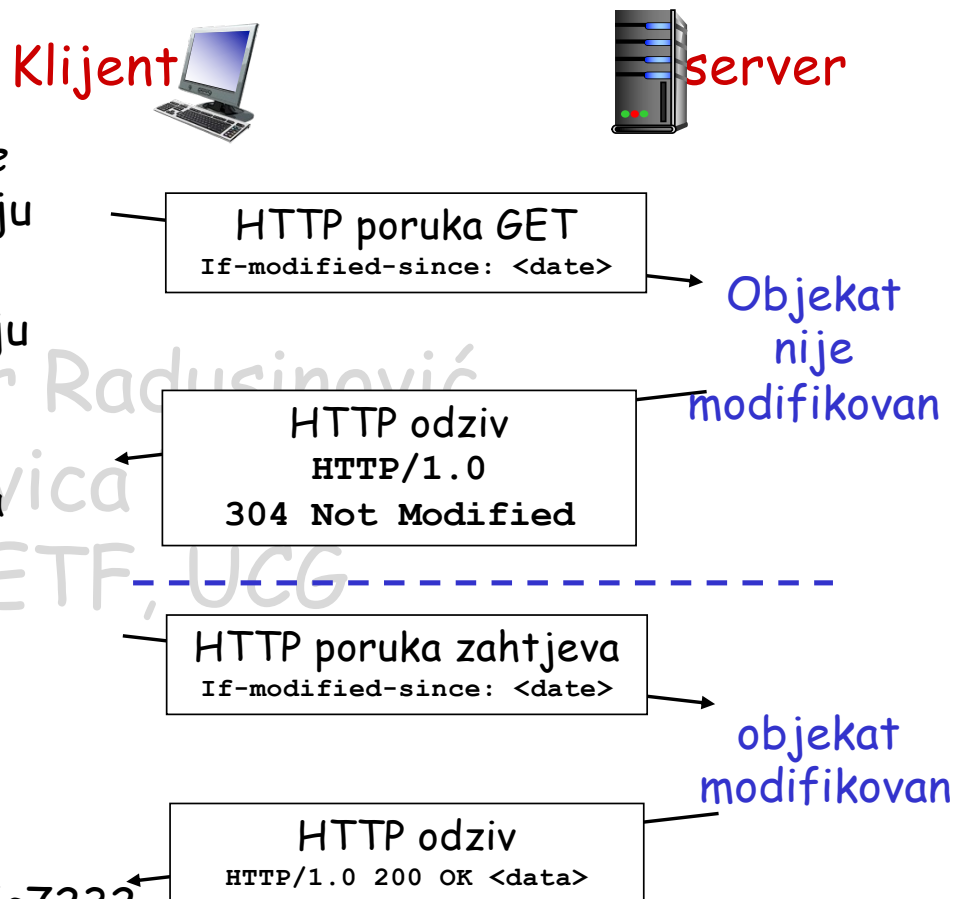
Klijent

server

e
ju

ju

a

HTTP poruka GET
If-modified-since: <date>

Objekat nije modifikovan

r Radusinović
vica
ETF, UCG

HTTP odziv
HTTP/1.0
304 Not Modified

HTTP poruka zahtjeva
If-modified-since: <date>

objekat modifikovan

HTTP odziv
HTTP/1.0 200 OK <data>

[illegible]